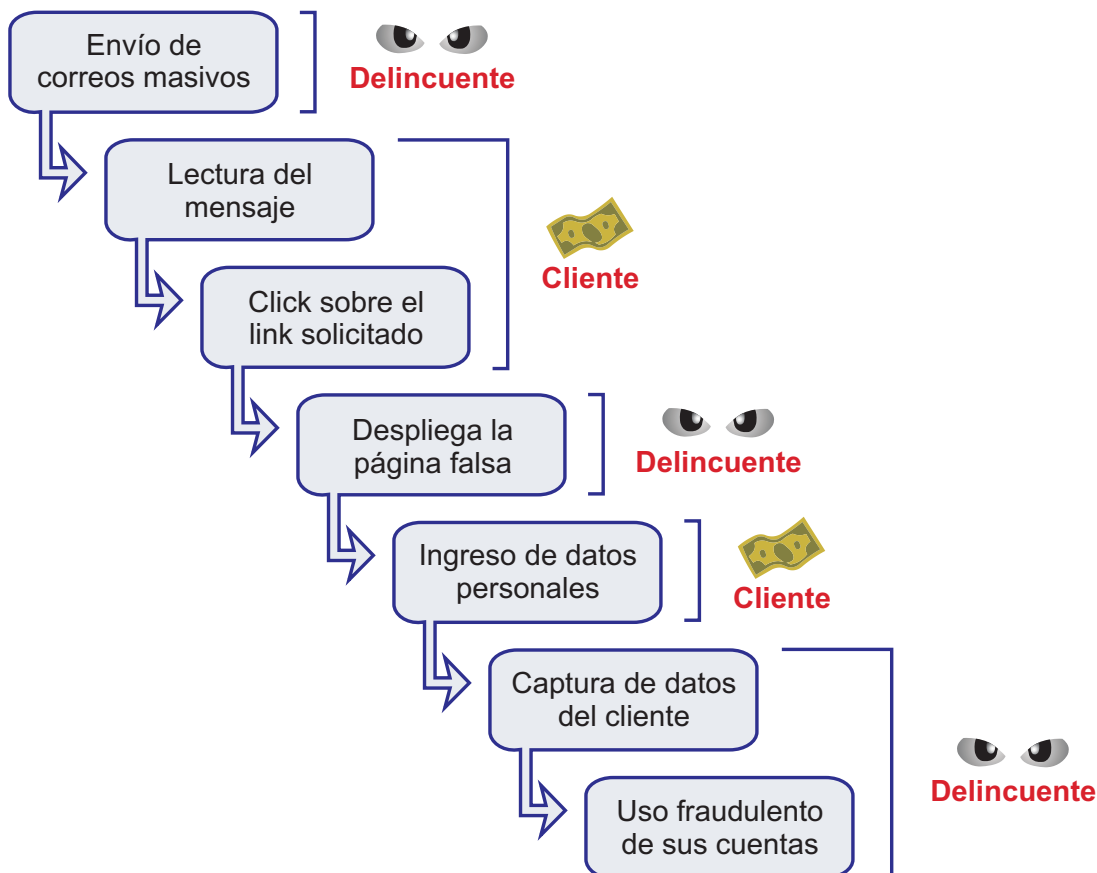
Envío de correos masivos

Delincuente

Lectura del mensaje

Click sobre el link solicitado

Cliente

Despliega la página falsa

Delincuente

Ingreso de datos personales

Cliente

Captura de datos del cliente

Uso fraudulento de sus cuentas

Delincuente